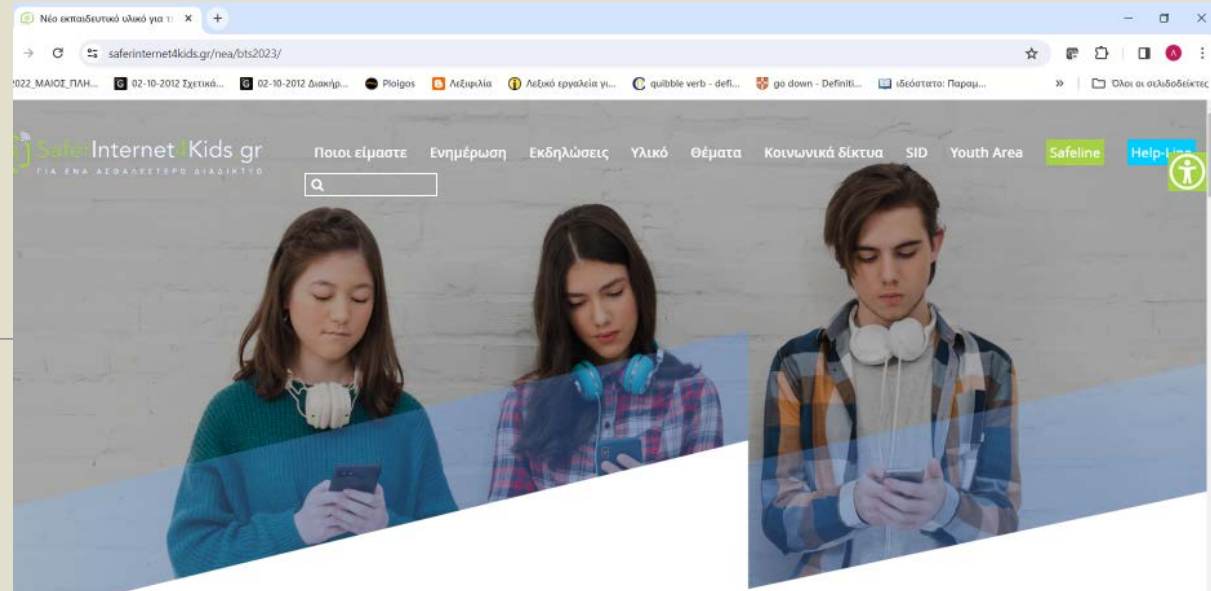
Νέο εκπαιδευτικό υλικό για τ ×
+
saferinternet4kids.gr/nea/bts2023/
2022_ΜΑΙΟΣ_ΠΛΗ... 02-10-2012 Σχετικά... 02-10-2012 Διακήρ... Ploigos Λεξιφιλία Λεξικό εργαλεία γι... quibble verb - defi... go down - Definiti... ιδεόστατο: Παραμ... » Όλοι οι σελιδοδείκτες

SaferInternet4Kids gr
ΓΙΑ ΕΝΑ ΑΣΦΑΛΕΣΤΕΡΟ ΔΙΑΔΙΚΤΥΟ

Ποιοι είμαστε Ενημέρωση Εκδηλώσεις Υλικό Θέματα Κοινωνικά δίκτυα SID Youth Area Safeline Help-Line